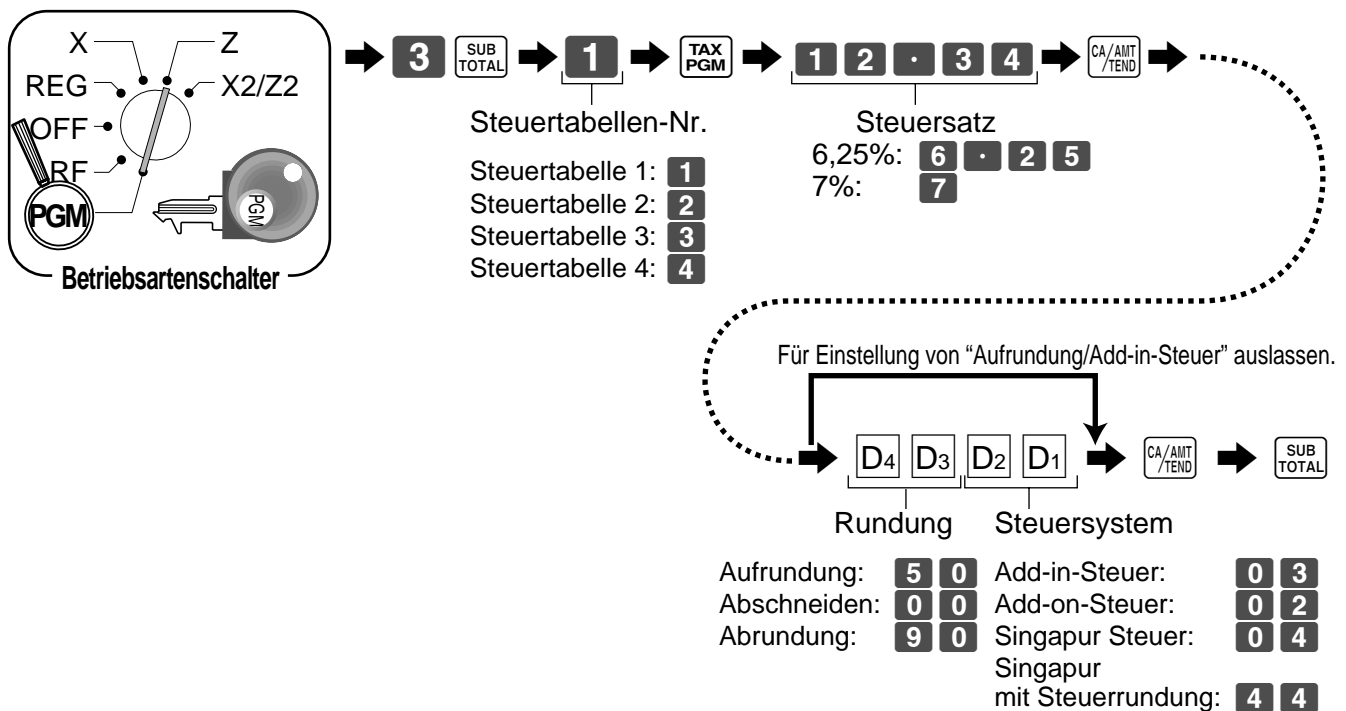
X
Z
REG
X2/Z2
OFF
RF
PGM
PGM
Betriebsartenschalter

3 SUB TOTAL 1 TAX PGM 1 2 · 3 4 CA/AMT TEND

Steuertabellen-Nr.

Steuertabelle 1: 1
Steuertabelle 2: 2
Steuertabelle 3: 3
Steuertabelle 4: 4

Steuersatz
6,25%: 6 · 2 5
7%: 7

Für Einstellung von “Aufrundung/Add-in-Steuer” auslassen.

D4 D3 D2 D1 CA/AMT TEND SUB TOTAL

Rundung
Steuersystem

Aufrundung: 5 0
Abschneiden: 0 0
Abrundung: 9 0

Add-in-Steuer: 0 3
Add-on-Steuer: 0 2
Singapur Steuer: 0 4
Singapur mit Steuerrundung: 4 4